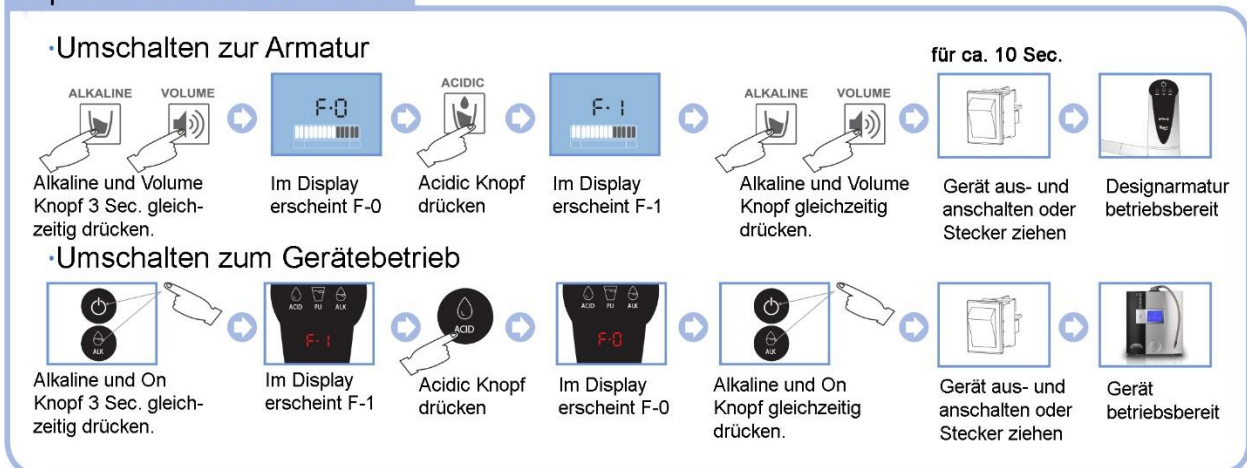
·Umschalten zur Armatur

für ca. 10 Sec.

ALKALINE VOLUME

Alkaline und Volume Knopf 3 Sec. gleichzeitig drücken.

F-0

Im Display erscheint F-0

ACIDIC

Acidic Knopf drücken

F-1

Im Display erscheint F-1

ALKALINE VOLUME

Alkaline und Volume Knopf gleichzeitig drücken.

Gerät aus- und anschalten oder Stecker ziehen

Designarmatur betriebsbereit

·Umschalten zum Gerätebetrieb

ALK

Alkaline und On Knopf 3 Sec. gleichzeitig drücken.

ACID PU ALK

F-1

Im Display erscheint F-1

ACID

Acidic Knopf drücken

ACID PU ALK

F-0

Im Display erscheint F-0

ALK

Alkaline und On Knopf gleichzeitig drücken.

Gerät aus- und anschalten oder Stecker ziehen

Gerät betriebsbereit